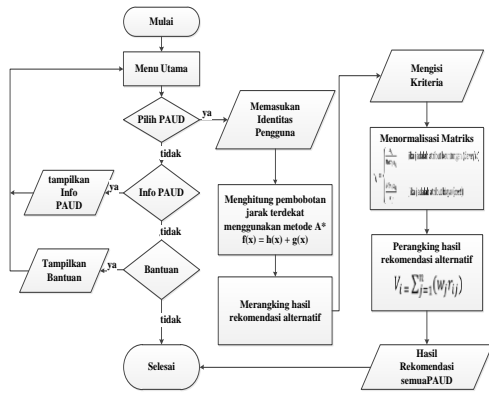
Mulai

Menu Utama

Pilih PAUD

ya

Memasukan Identitas Pengguna

tidak

tampilkan Info PAUD

ya

Info PAUD

Menghitung pembobotan jarak terdekat menggunakan metode A*
f(x) = h(x) + g(x)

tidak

Tampilkan Bantuan

ya

Bantuan

Merangking hasil rekomendasi alternatif

tidak

Mengisi Kriteria

Menormalisasi Matriks

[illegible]

Perangking hasil rekomendasi alternatif

$V_i = \sum_{j=1}^{n} (w_j r_{ij})$

Hasil Rekomendasi semuaPAUD

Selesai